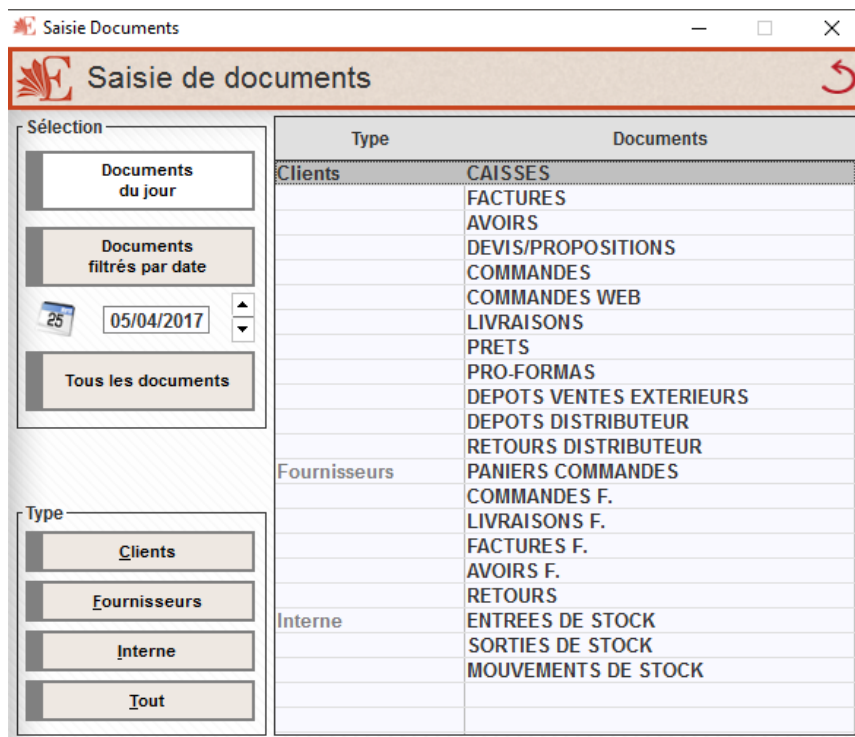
Saisie Documents

Saisie de documents

Sélection

Documents du jour

Documents filtrés par date

25 05/04/2017

Tous les documents

Type

Clients

Fournisseurs

Interne

Tout

| Type | Documents |
|---|---|
| Clients | CAISSES |
| | FACTURES |
| | AVOIRS |
| | DEVIS/PROPOSITIONS |
| | COMMANDES |
| | COMMANDES WEB |
| | LIVRAISONS |
| | PRETS |
| | PRO-FORMAS |
| | DEPOTS VENTES EXTERIEURS |
| | DEPOTS DISTRIBUTEUR |
| | RETOURS DISTRIBUTEUR |
| Fournisseurs | PANIERS COMMANDES |
| | COMMANDES F. |
| | LIVRAISONS F. |
| | FACTURES F. |
| | AVOIRS F. |
| | RETOURS |
| Interne | ENTREES DE STOCK |
| | SORTIES DE STOCK |
| | MOUVEMENTS DE STOCK |